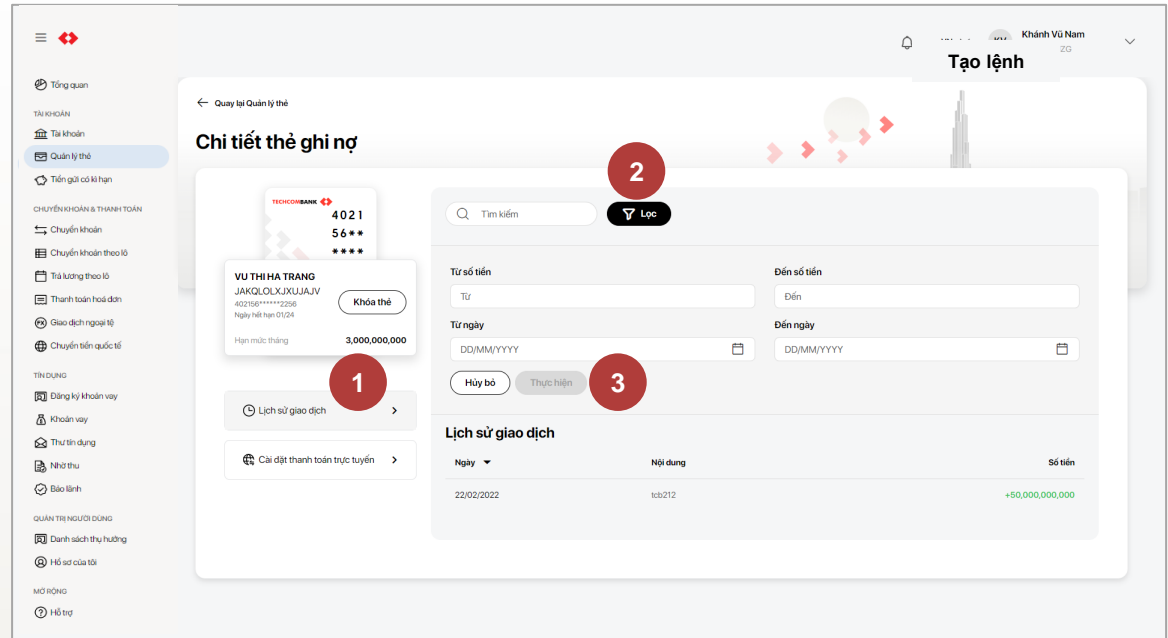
Tổng quan
TÀI KHOẢN
Tài khoản
Quản lý thẻ
Tiền gửi có kì hạn
CHUYỂN KHOẢN & THANH TOÁN
Chuyển khoản
Chuyển khoản theo lô
Trả lương theo lô
Thanh toán hoá đơn
Giao dịch ngoại tệ
Chuyển tiền quốc tế
TÍN DỤNG
Đăng ký khoản vay
Khoản vay
Thư tín dụng
Nhờ thu
Bảo lãnh
QUẢN TRỊ NGƯỜI DÙNG
Danh sách thụ hưởng
Hồ sơ của tôi
MỞ RỘNG
Hỗ trợ

KV Khánh Vũ Nam
ZG
Tạo lệnh

Quay lại Quản lý thẻ
Chi tiết thẻ ghi nợ

TECHCOMBANK
4021
56**
****
VU THI HA TRANG
JAKQLOLXJXUJAJV
402156******2256
Ngày hết hạn 01/24
Khóa thẻ
Hạn mức tháng 3,000,000,000
1
Lịch sử giao dịch
Cài đặt thanh toán trực tuyến

Tìm kiếm
2
Lọc
Từ số tiền
Từ
Đến số tiền
Đến
Từ ngày
DD/MM/YYYY
Đến ngày
DD/MM/YYYY
Hủy bỏ
Thực hiện
3
Lịch sử giao dịch
| Ngày | Nội dung | Số tiền |
|---|---|---|
| 22/02/2022 | tcb212 | +50,000,000,000 |